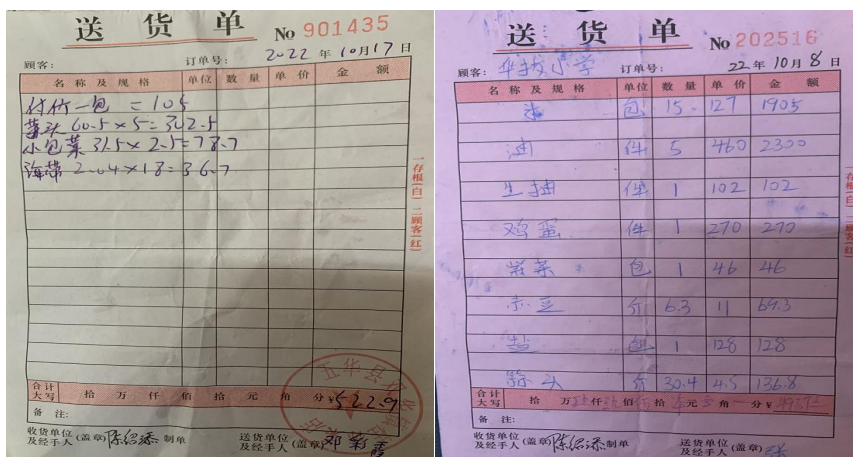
送货单 No 901435

顾客: 订单号: 2022 年 10月17日

| 名称及规格 | 单位 | 数量 | 单价 | 金额 |
|---|---|---|---|---|
| 材竹一包 = 105 | | | | |
| 茅头 60.5×5 = 302.5 | | | | |
| 小包菜 31.5×2.5 = 78.7 | | | | |
| 海带 2.04×18 = 36.7 | | | | |

合计大写 拾 万 仟 佰 拾 元 角 分 ¥522.9

备注:

收货单位及经手人(盖章) 陈绍添 制单

送货单位及经手人(盖章) 郑彩

一存根(白) 二顾客(红)

送货单 No 202516

顾客: 华拔小学 订单号: 22 年 10月 8日

| 名称及规格 | 单位 | 数量 | 单价 | 金额 |
|---|---|---|---|---|
| 米 | 包 | 15 | 127 | 1905 |
| 油 | 件 | 5 | 460 | 2300 |
| 生抽 | 件 | 1 | 102 | 102 |
| 鸡蛋 | 件 | 1 | 270 | 270 |
| 咸菜 | 包 | 1 | 46 | 46 |
| 赤豆 | 斤 | 6.3 | 11 | 69.3 |
| 盐 | 包 | 1 | 128 | 128 |
| 猪头 | 斤 | 30.4 | 4.5 | 136.8 |

合计大写 拾 万 仟 佰 拾 元 角 分 ¥4957.1

备注:

收货单位及经手人(盖章) 陈绍添 制单

送货单位及经手人(盖章)

一存根(白) 二顾客(红)